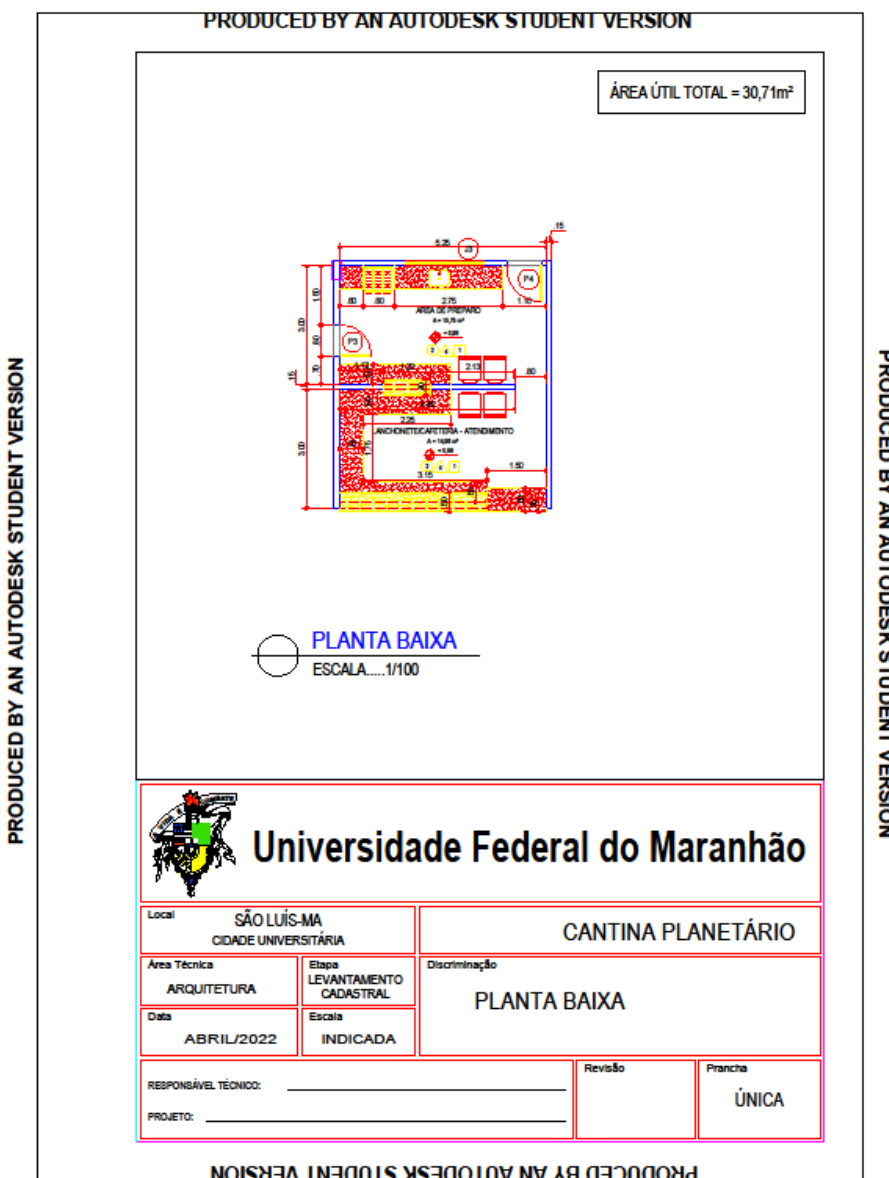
PRODUCED BY AN AUTODESK STUDENT VERSION

PRODUCED BY AN AUTODESK STUDENT VERSION

PRODUCED BY AN AUTODESK STUDENT VERSION

ÁREA ÚTIL TOTAL = 30,71m²

.15
5.25
P4
P3
.80 .80 2.75 1.10
ÁREA DE PREPARO
3.00
.15
2.13
.80
2.25
LANCHONETE/CAFETERIA - ATENDIMENTO
3.00
1.50
3.15

PLANTA BAIXA
ESCALA.....1/100

Universidade Federal do Maranhão

| Local SÃO LUÍS-MA CIDADE UNIVERSITÁRIA | | CANTINA PLANETÁRIO |
|---|---|---|
| Área Técnica ARQUITETURA | Etapa LEVANTAMENTO CADASTRAL | Discriminação PLANTA BAIXA |
| Data ABRIL/2022 | Escala INDICADA | |

RESPONSÁVEL TÉCNICO: 
PROJETO: 
Revisão
Prancha ÚNICA

PRODUCED BY AN AUTODESK STUDENT VERSION